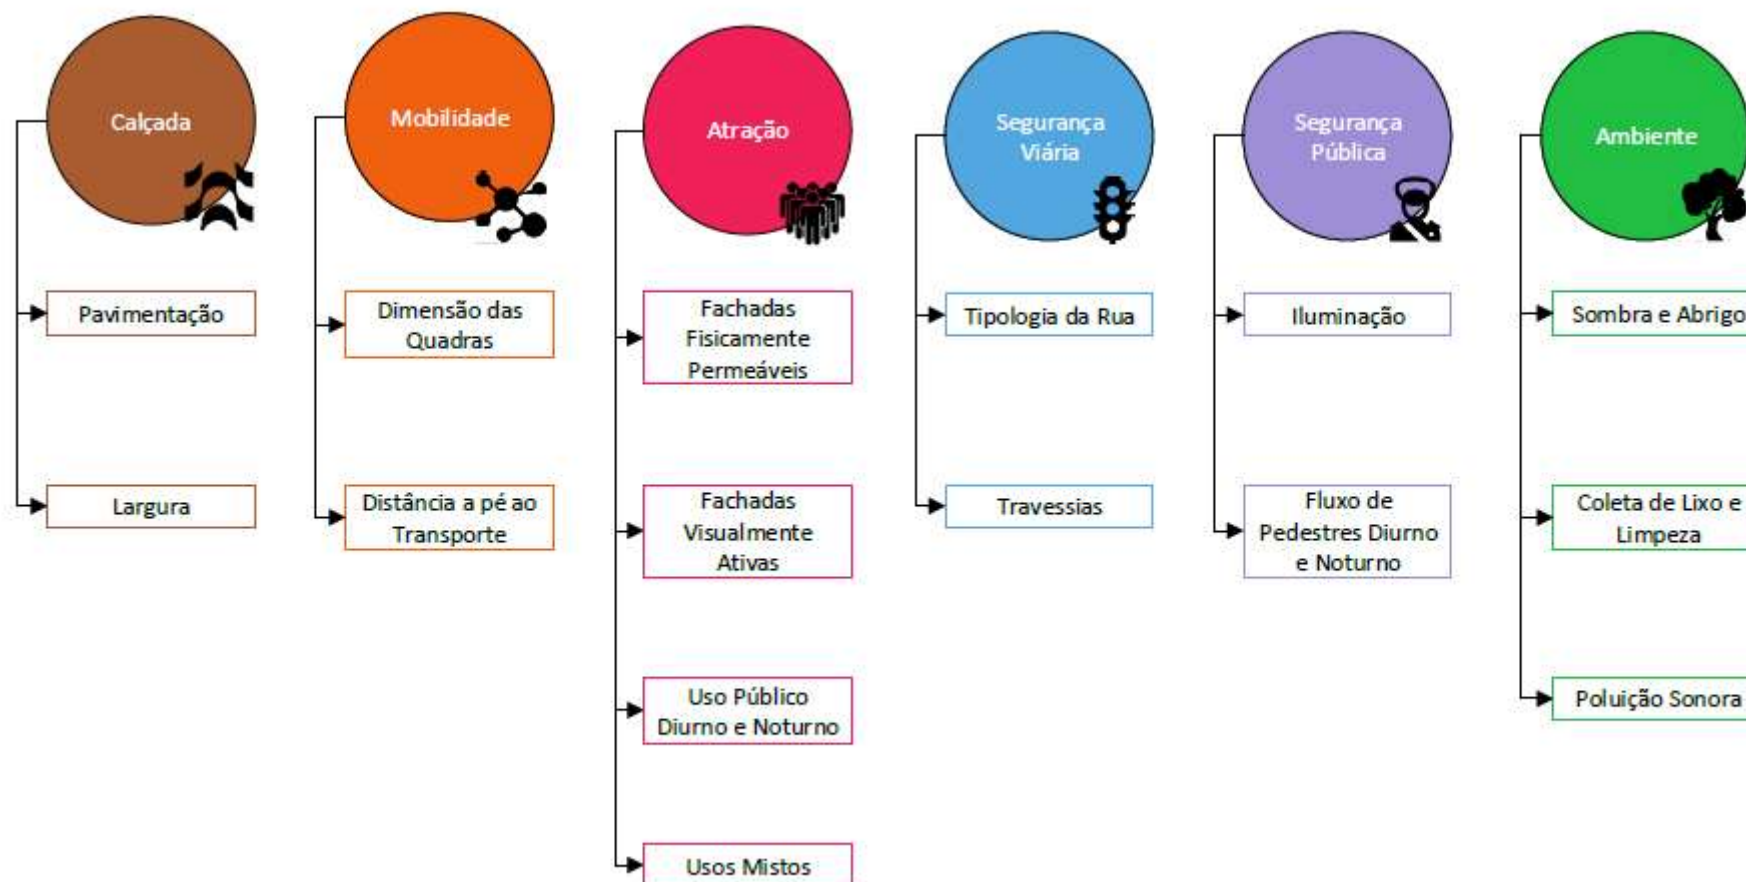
Calçada

Pavimentação

Largura

Mobilidade

Dimensão das Quadras

Distância a pé ao Transporte

Atração

Fachadas Fisicamente Permeáveis

Fachadas Visualmente Ativas

Uso Público Diurno e Noturno

Usos Mistos

Segurança Viária

Tipologia da Rua

Travessias

Segurança Pública

Iluminação

Fluxo de Pedestres Diurno e Noturno

Ambiente

Sombra e Abrigo

Coleta de Lixo e Limpeza

Poluição Sonora